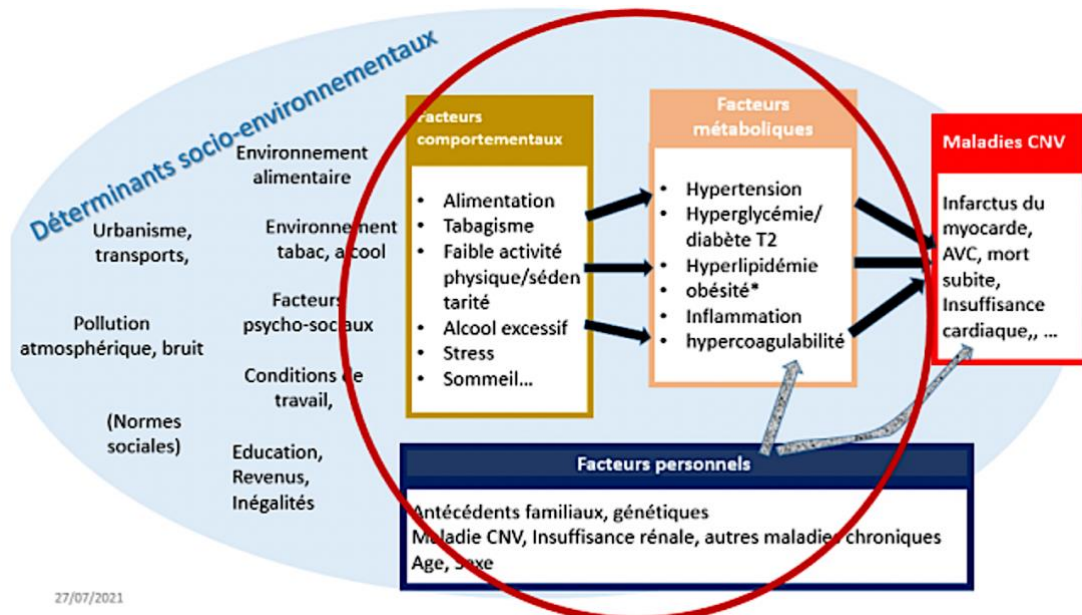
Déterminants socio-environnementaux

Urbanisme, transports,

Pollution atmosphérique, bruit

(Normes sociales)

Environnement alimentaire

Environnement tabac, alcool

Facteurs psycho-sociaux

Conditions de travail,

Education, Revenus, Inégalités

Facteurs comportementaux

- Alimentation
- Tabagisme
- Faible activité physique/sédentarité
- Alcool excessif
- Stress
- Sommeil...

Facteurs métaboliques

- Hypertension
- Hyperglycémie/ diabète T2
- Hyperlipidémie
- obésité*
- Inflammation
- hypercoagulabilité

Maladies CNV

Infarctus du myocarde, AVC, mort subite, Insuffisance cardiaque,, ...

Facteurs personnels

Antécédents familiaux, génétiques
Maladie CNV, Insuffisance rénale, autres maladies chroniques
Age, Sexe

27/07/2021